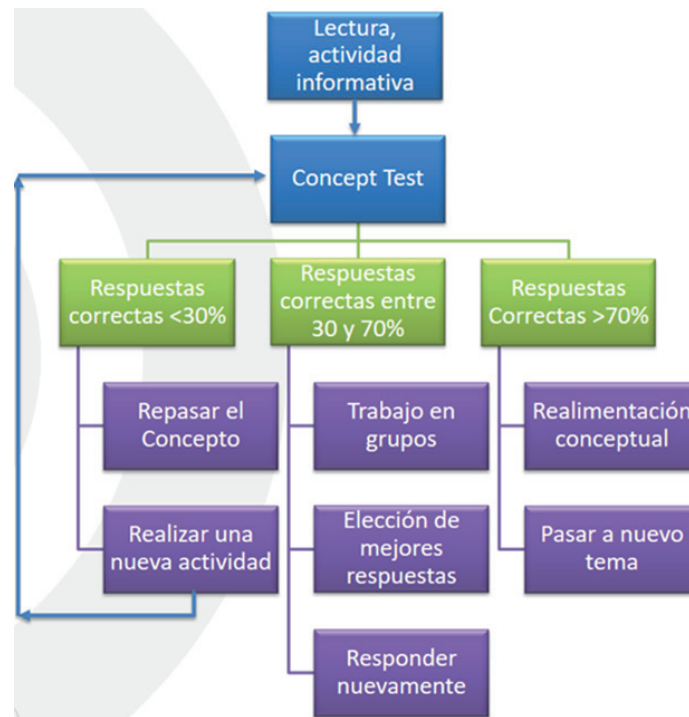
Lectura, actividad informativa

Concept Test

Respuestas correctas <30%

Respuestas correctas entre 30 y 70%

Respuestas Correctas >70%

Repasar el Concepto

Realizar una nueva actividad

Trabajo en grupos

Elección de mejores respuestas

Responder nuevamente

Realimentación conceptual

Pasar a nuevo tema